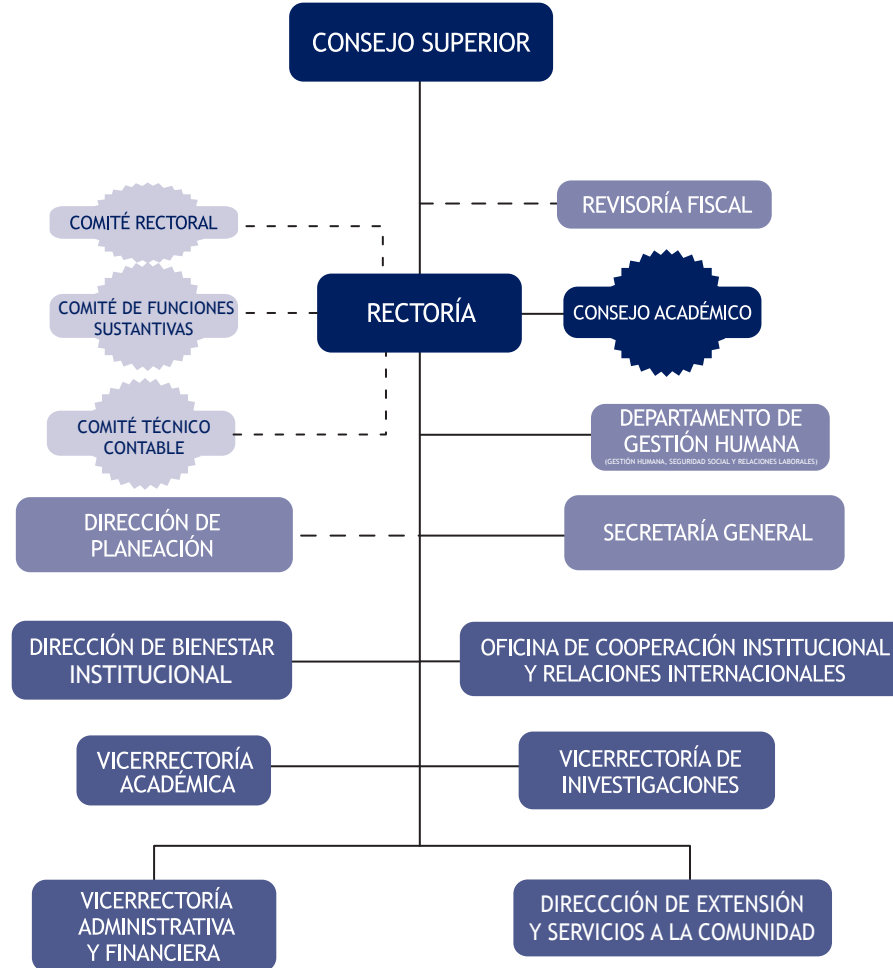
CONSEJO SUPERIOR

COMITÉ RECTORAL

REVISORÍA FISCAL

COMITÉ DE FUNCIONES SUSTANTIVAS

RECTORÍA

CONSEJO ACADÉMICO

COMITÉ TÉCNICO CONTABLE

DEPARTAMENTO DE GESTIÓN HUMANA
(GESTIÓN HUMANA, SEGURIDAD SOCIAL Y RELACIONES LABORALES)

DIRECCIÓN DE PLANEACIÓN

SECRETARÍA GENERAL

DIRECCIÓN DE BIENESTAR INSTITUCIONAL

OFICINA DE COOPERACIÓN INSTITUCIONAL Y RELACIONES INTERNACIONALES

VICERRECTORÍA ACADÉMICA

VICERRECTORÍA DE INVESTIGACIONES

VICERRECTORÍA ADMINISTRATIVA Y FINANCIERA

DIRECCCIÓN DE EXTENSIÓN Y SERVICIOS A LA COMUNIDAD